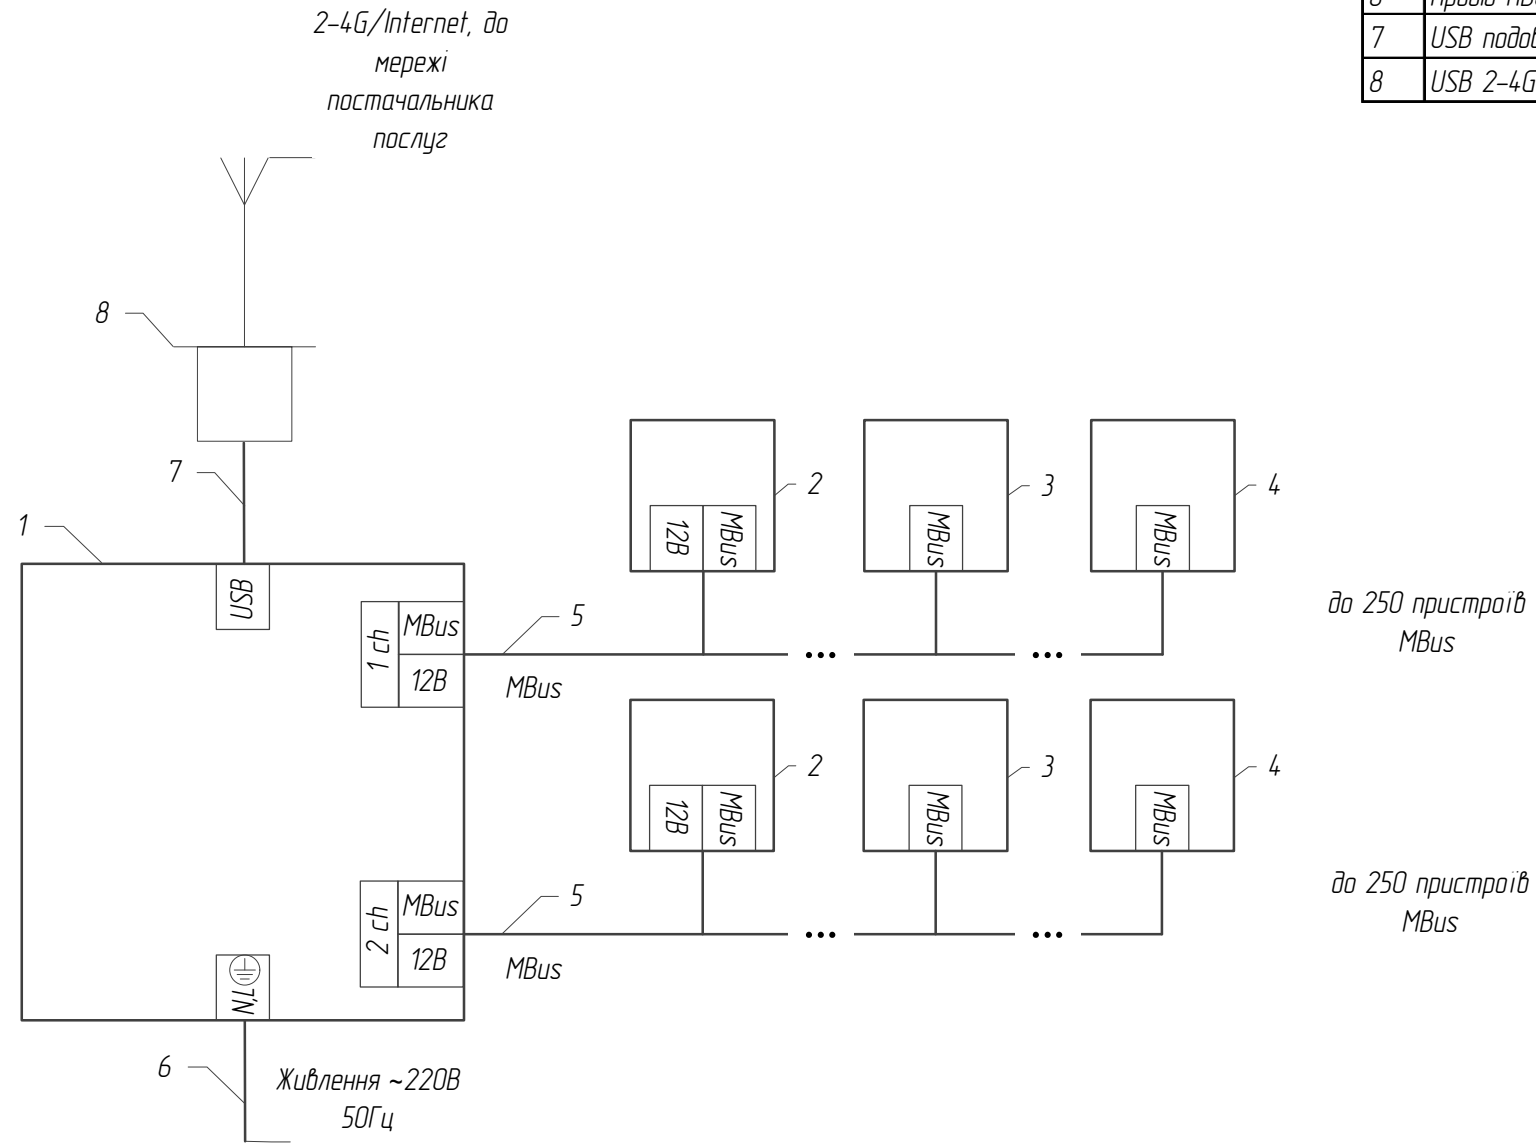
| 6 | Провід HB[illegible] |
|---|---|
| 7 | USB подов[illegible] |
| 8 | USB 2-4G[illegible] |

2-4G/Internet, до мережі постачальника послуг

8

7

1

USB

1 ch

MBus

12В

5

MBus

2

12В

MBus

3

MBus

4

MBus

до 250 пристроїв MBus

2

12В

MBus

3

MBus

4

MBus

до 250 пристроїв MBus

2 ch

MBus

12В

5

MBus

N/L

6

Живлення ~220В 50Гц